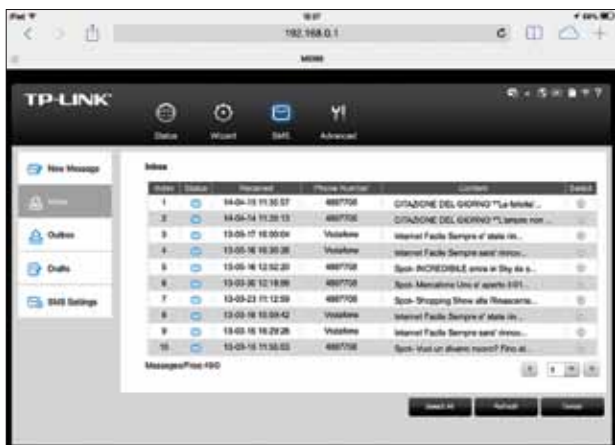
iPad
192.168.0.1
MSNB

TP-LINK
Status
Wizard
SMS
Advanced

New Message
Inbox
Outbox
Drafts
SMS Settings

Inbox

| Index | Status | Received | Phone Number | Content | Select |
|---|---|---|---|---|---|
| 1 | | 14-04-15 11:50:57 | 4897708 | CITAZIONE DEL GIORNO:"La felicita'... | |
| 2 | | 14-04-14 11:20:13 | 4897708 | CITAZIONE DEL GIORNO:"L'amore non ... | |
| 3 | | 13-05-17 18:00:04 | Vodafone | Internet Facile Sempre e' stato rin... | |
| 4 | | 13-05-16 16:30:26 | Vodafone | Internet Facile Sempre sara' rinnov... | |
| 5 | | 13-05-16 12:52:20 | 4897708 | Spot- INCREDIBILE entra in Sky da s... | |
| 6 | | 13-03-30 12:18:06 | 4897708 | Spot- Mercatino Uno e' aperto il 01... | |
| 7 | | 13-03-23 11:12:59 | 4897708 | Spot- Shopping Show alla Rinascente... | |
| 8 | | 13-03-18 16:59:42 | Vodafone | Internet Facile Sempre e' stato rin... | |
| 9 | | 13-03-16 16:29:28 | Vodafone | Internet Facile Sempre sara' rinnov... | |
| 10 | | 13-03-15 11:55:53 | 4897708 | Spot- Vuoi un divano nuovo? Fino al... | |

Messages/Free:15/0

Select All
Refresh
Delete